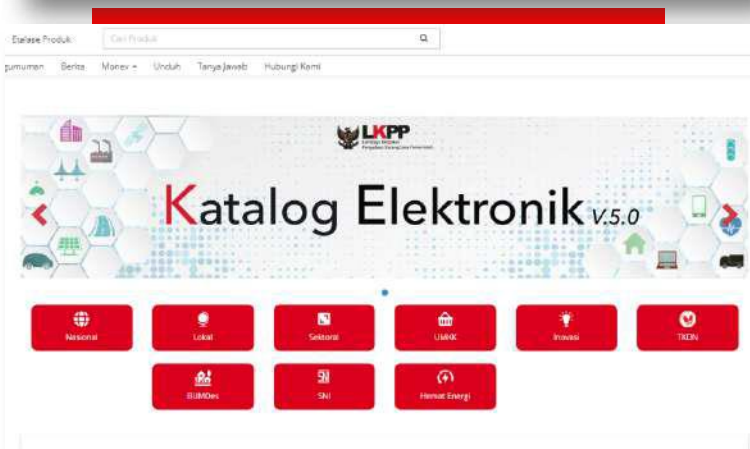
Etalase Produk

Cari Produk

pumuman Berita Monev Unduh Tanya Jawab Hubungi Kami

LKPP
Lembaga Kebijakan Pengadaan Barang/Jasa Pemerintah

Katalog Elektronik v.5.0

Nasional
Lokal
Sektoral
UMKK
Inovasi
TKDN
BUMDes
SNI
Hemat Energi